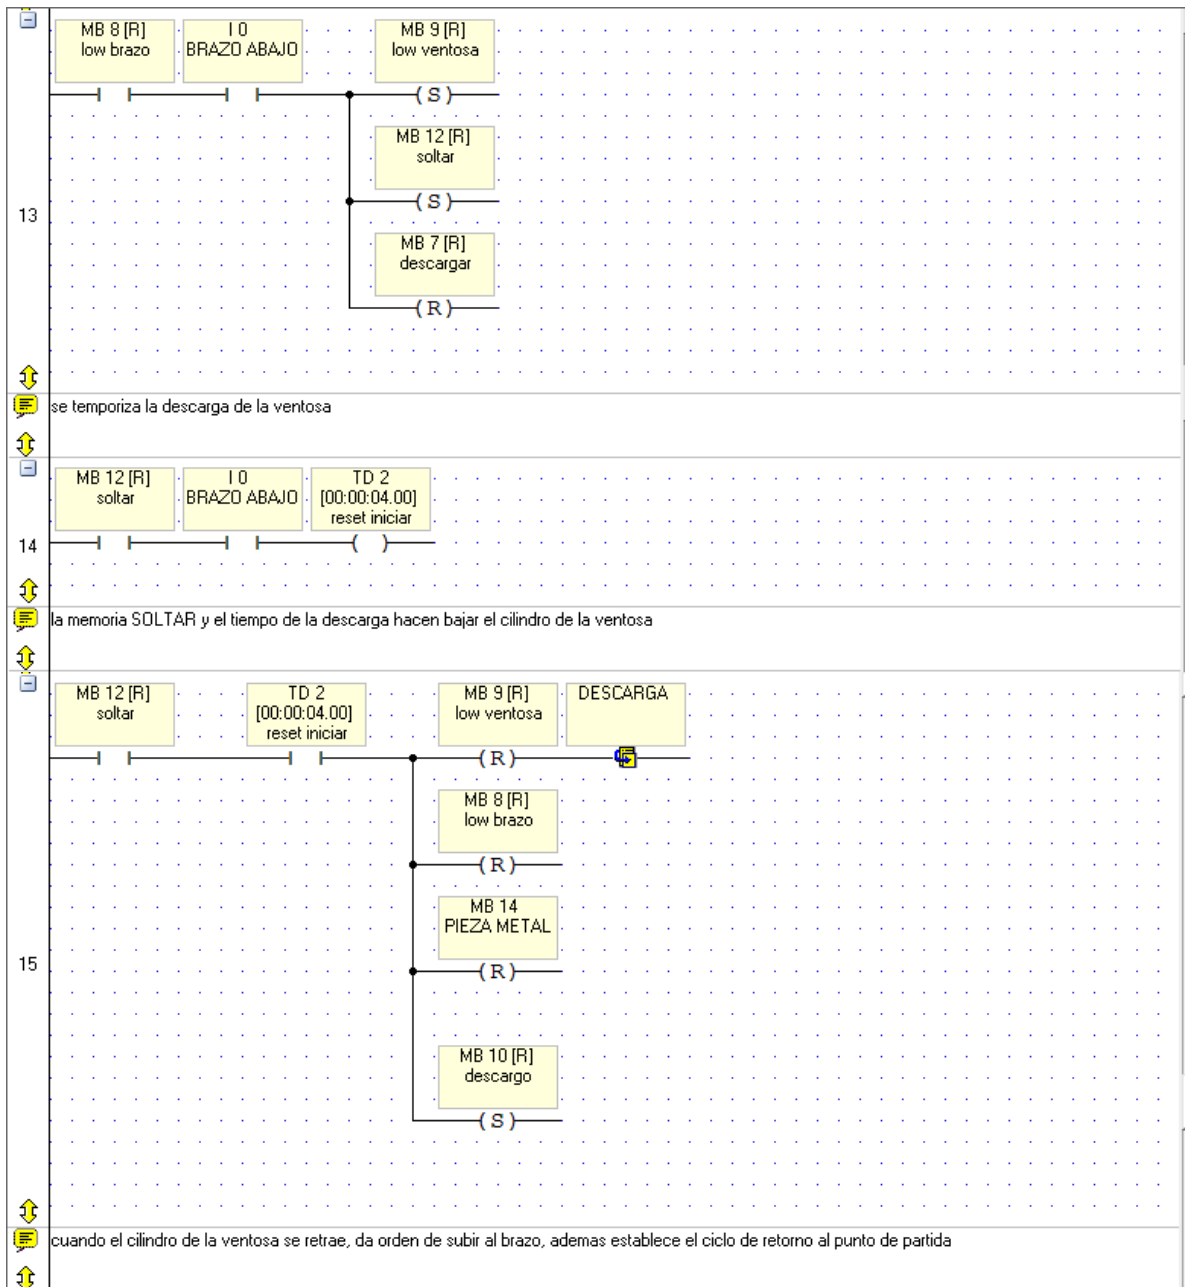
MB 8 [R]
low brazo

I 0
BRAZO ABAJO

MB 9 [R]
low ventosa

(S)

MB 12 [R]
soltar

(S)

13

MB 7 [R]
descargar

(R)

se temporiza la descarga de la ventosa

MB 12 [R]
soltar

I 0
BRAZO ABAJO

TD 2
[00:00:04.00]
reset iniciar

14

( )

la memoria SOLTAR y el tiempo de la descarga hacen bajar el cilindro de la ventosa

MB 12 [R]
soltar

TD 2
[00:00:04.00]
reset iniciar

MB 9 [R]
low ventosa

DESCARGA

(R)

MB 8 [R]
low brazo

(R)

MB 14
PIEZA METAL

15

(R)

MB 10 [R]
descargo

(S)

cuando el cilindro de la ventosa se retrae, da orden de subir al brazo, ademas establece el ciclo de retorno al punto de partida